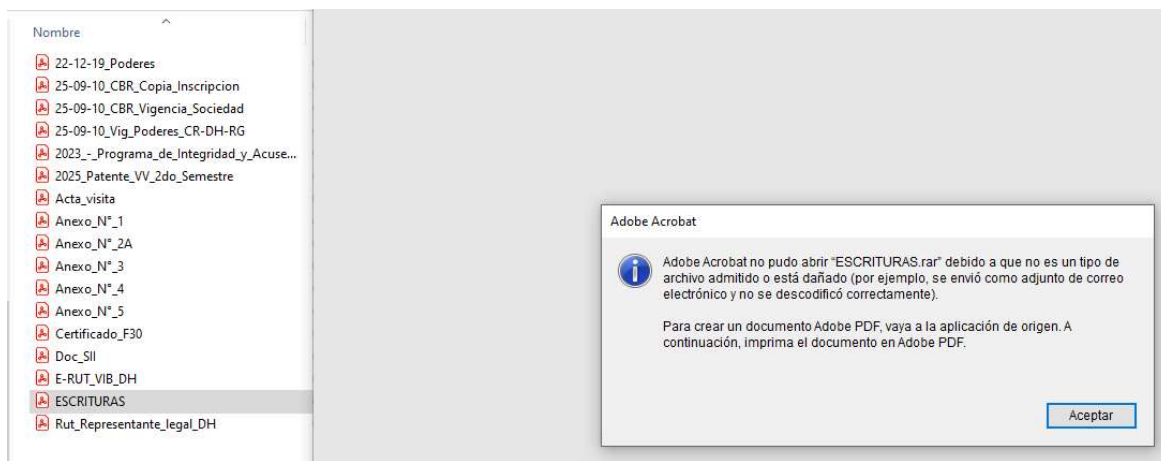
Nombre

22-12-19_Poderes
25-09-10_CBR_Copia_Inscripcion
25-09-10_CBR_Vigencia_Sociedad
25-09-10_Vig_Poderes_CR-DH-RG
2023_-_Programa_de_Integridad_y_Acuse...
2025_Patente_VV_2do_Semestre
Acta_visita
Anexo_N°_1
Anexo_N°_2A
Anexo_N°_3
Anexo_N°_4
Anexo_N°_5
Certificado_F30
Doc_SII
E-RUT_VIB_DH
ESCRITURAS
Rut_Representante_legal_DH

Adobe Acrobat

Adobe Acrobat no pudo abrir "ESCRITURAS.rar" debido a que no es un tipo de archivo admitido o está dañado (por ejemplo, se envió como adjunto de correo electrónico y no se descodificó correctamente).

Para crear un documento Adobe PDF, vaya a la aplicación de origen. A continuación, imprima el documento en Adobe PDF.

Aceptar